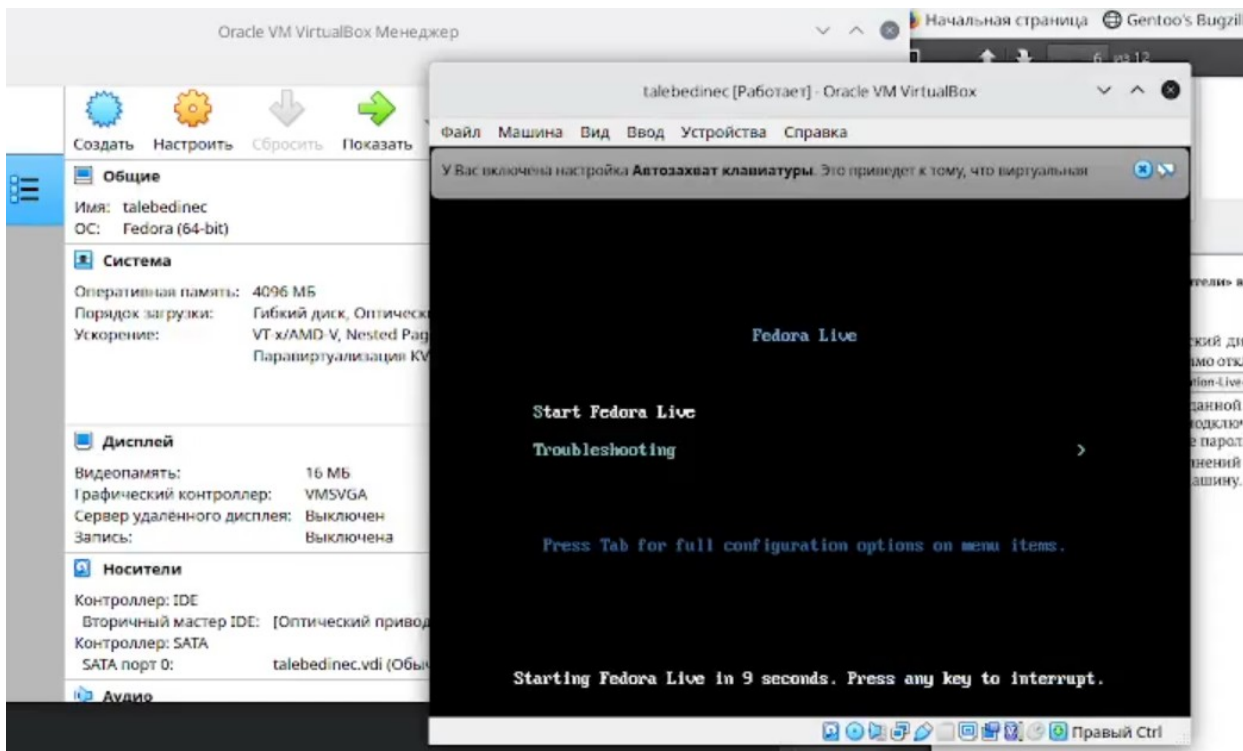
Oracle VM VirtualBox Менеджер

Начальная страница Gentoo's Bugzil

6 из 12

Создать Настроить Сбросить Показать

Общие

Имя: talebedinec
ОС: Fedora (64-bit)

Система

Оперативная память: 4096 МБ
Порядок загрузки: Гибкий диск, Оптическ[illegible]
Ускорение: VT-x/AMD-V, Nested Pag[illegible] Паравиртуализация KV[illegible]

Дисплей

Видеопамять: 16 МБ
Графический контроллер: VMSVGA
Сервер удаленного дисплея: Выключен
Запись: Выключена

Носители

Контроллер: IDE
Вторичный мастер IDE: [Оптический привод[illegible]
Контроллер: SATA
SATA порт 0: talebedinec.vdi (Обы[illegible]

Аудио

talebedinec [Работает] - Oracle VM VirtualBox

Файл Машина Вид Ввод Устройства Справка

У Вас включена настройка Автозахват клавиатуры. Это приведет к тому, что виртуальная

Fedora Live

Start Fedora Live
Troubleshooting >

Press Tab for full configuration options on menu items.

Starting Fedora Live in 9 seconds. Press any key to interrupt.

Правый Ctrl

тели» в

ский ди
имо откл
tion-Live
данной
подключ
е парол
нений
ашину.